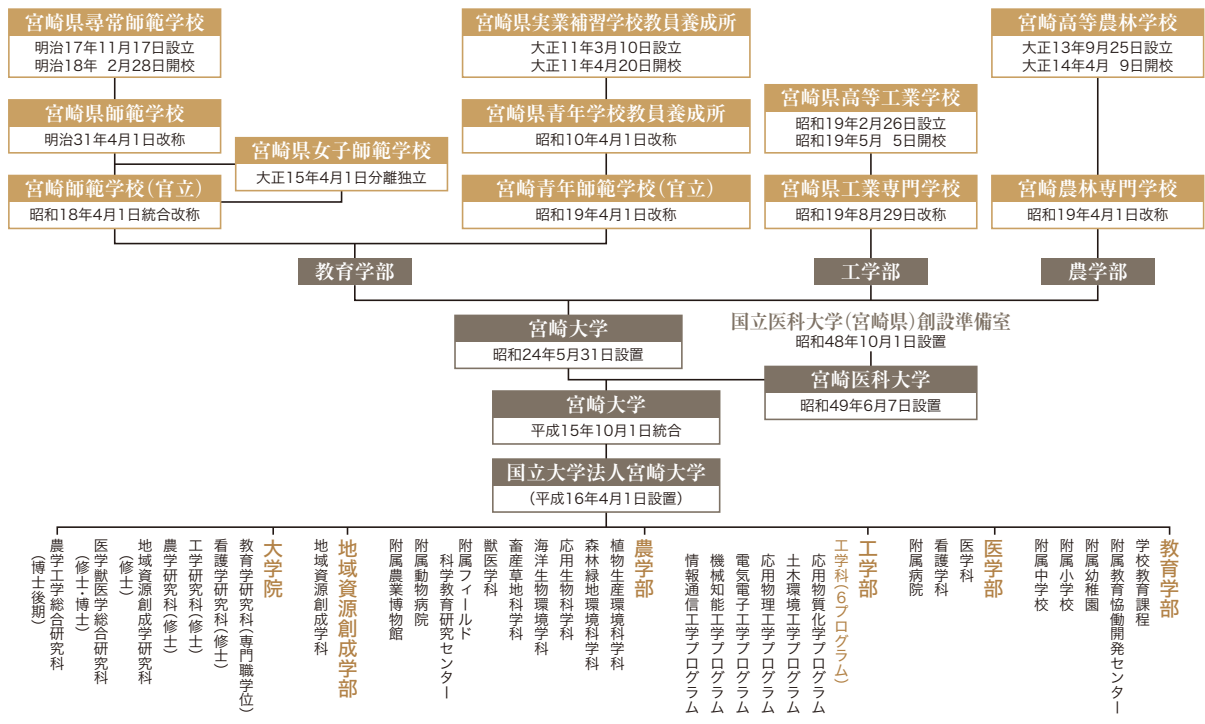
宮崎県尋常師範学校
明治17年11月17日設立
明治18年 2月28日開校

宮崎県師範学校
明治31年4月1日改称

宮崎県女子師範学校
大正15年4月1日分離独立

宮崎師範学校(官立)
昭和18年4月1日統合改称

宮崎県実業補習学校教員養成所
大正11年3月10日設立
大正11年4月20日開校

宮崎県青年学校教員養成所
昭和10年4月1日改称

宮崎青年師範学校(官立)
昭和19年4月1日改称

宮崎県高等工業学校
昭和19年2月26日設立
昭和19年5月 5日開校

宮崎県工業専門学校
昭和19年8月29日改称

宮崎高等農林学校
大正13年9月25日設立
大正14年4月 9日開校

宮崎農林専門学校
昭和19年4月1日改称

教育学部

工学部

農学部

国立医科大学(宮崎県)創設準備室
昭和48年10月1日設置

宮崎大学
昭和24年5月31日設置

宮崎医科大学
昭和49年6月7日設置

宮崎大学
平成15年10月1日統合

国立大学法人宮崎大学
(平成16年4月1日設置)

教育学部
学校教育課程
附属教育協働開発センター
附属幼稚園
附属小学校
附属中学校

医学部
医学科
看護学科
附属病院

工学部
工学科(6プログラム)
応用物質化学プログラム
土木環境工学プログラム
応用物理工学プログラム
電気電子工学プログラム
機械知能工学プログラム
情報通信工学プログラム

農学部
植物生産環境科学科
森林緑地環境科学科
応用生物科学科
海洋生物環境学科
畜産草地科学科
獣医学科
附属フィールド科学教育研究センター
附属動物病院
附属農業博物館

地域資源創成学部
地域資源創成学科

大学院
教育学研究科(専門職学位)
看護学研究科(修士)
工学研究科(修士)
農学研究科(修士)
地域資源創成学研究科(修士)
医学獣医学総合研究科(修士・博士)
農学工学総合研究科(博士後期)